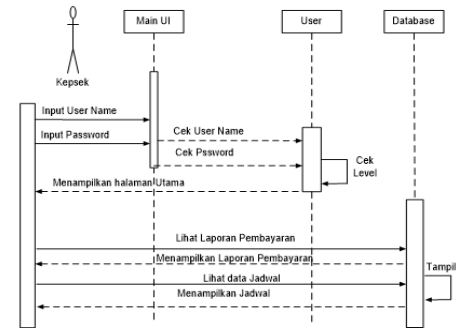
Kepsek

Main UI

User

Database

Input User Name

Input Password

Cek User Name

Cek Psswodr

Cek Level

Menampilkan halaman Utama

Lihat Laporan Pembayaran

Menampilkan Laporan Pembayaran

Tampil

Lihat data Jadwal

Menampilkan Jadval